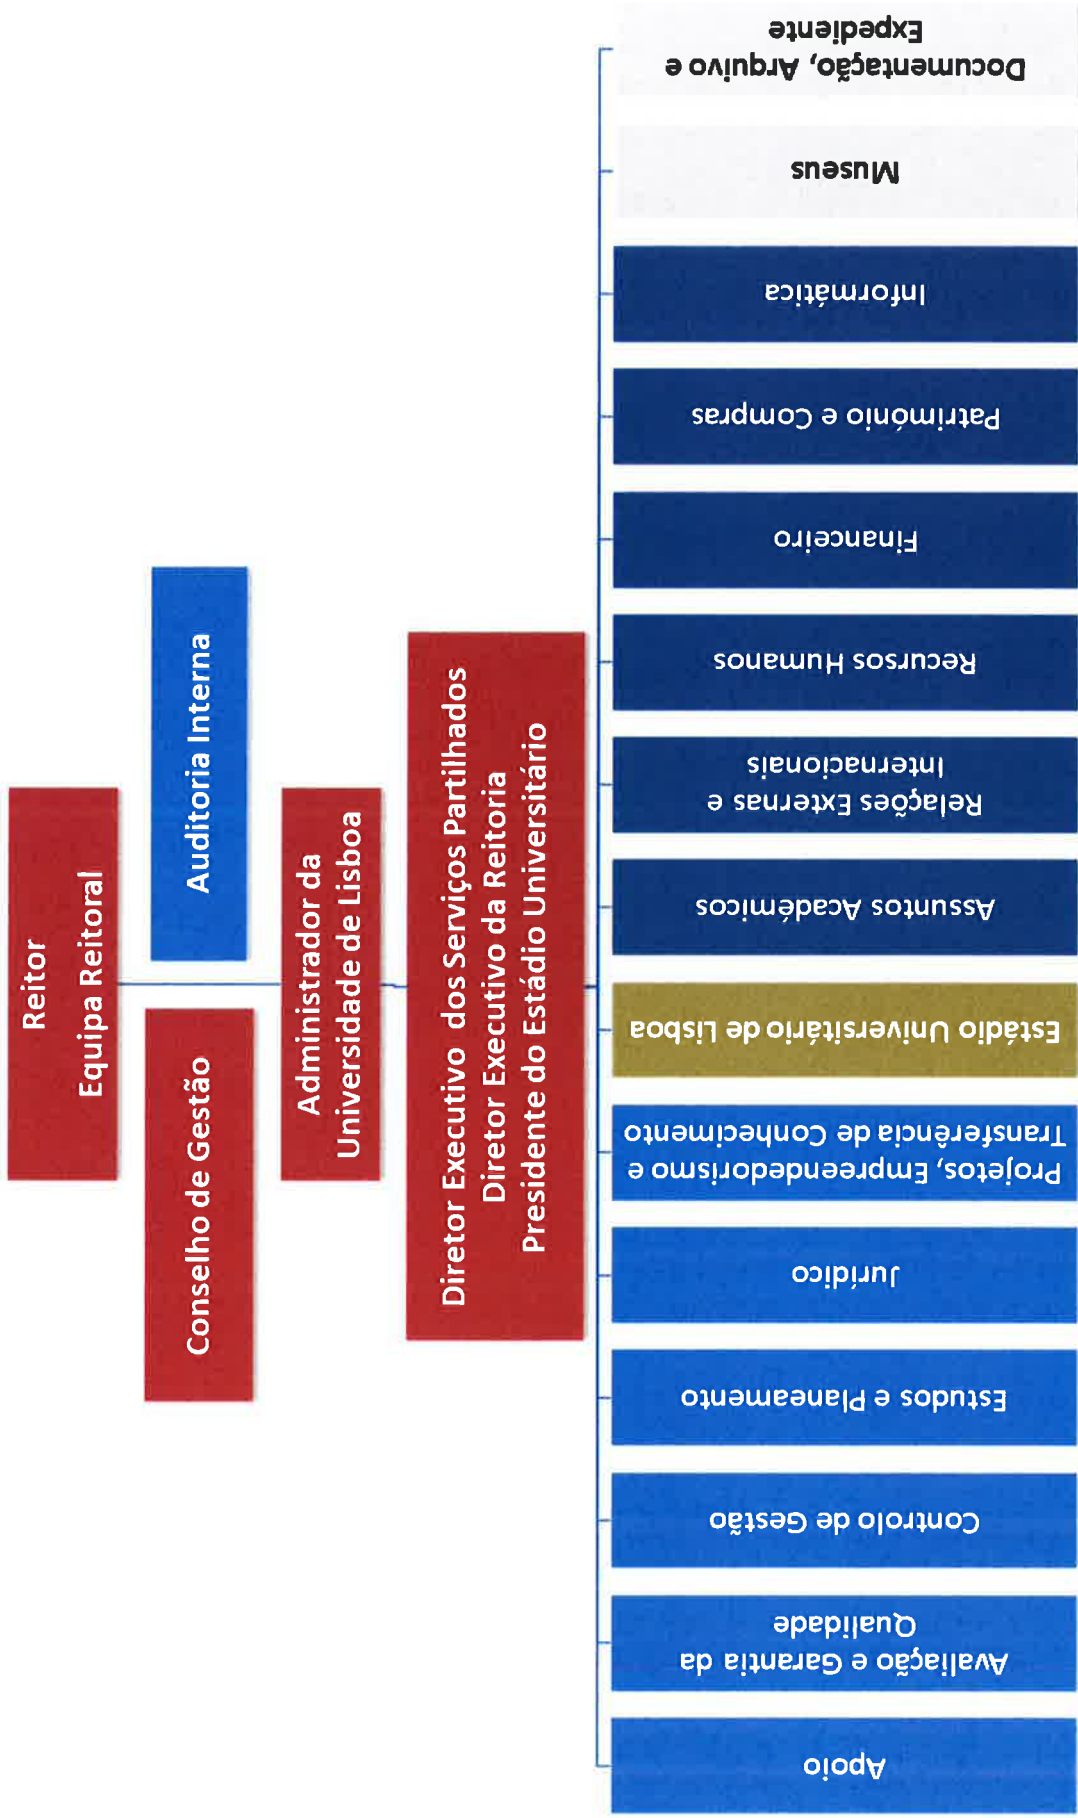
Reitor
Equipa Reitoral

Auditoria Interna

Conselho de Gestão

Administrador da Universidade de Lisboa

Diretor Executivo dos Serviços Partilhados
Diretor Executivo da Reitoria
Presidente do Estádio Universitário

Apoio

Avaliação e Garantia da Qualidade

Controlo de Gestão

Estudos e Planeamento

Jurídico

Projetos, Empreendedorismo e Transferência de Conhecimento

Estádio Universitário de Lisboa

Assuntos Académicos

Relações Externas e Internacionais

Recursos Humanos

Financeiro

Património e Compras

Informática

Museus

Documentação, Arquivo e Expediente